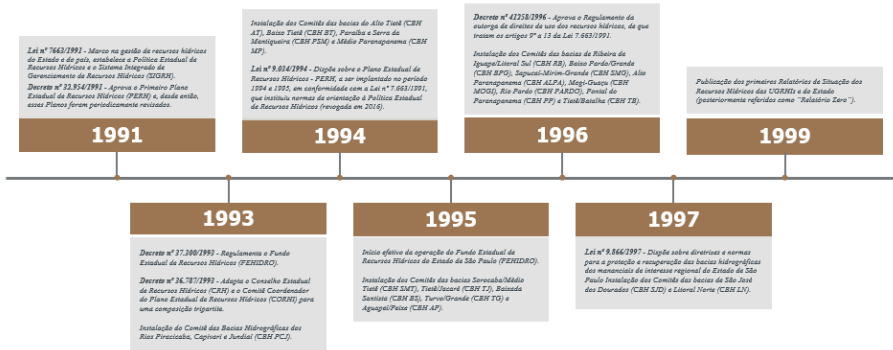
Lei nº 7663/1991 - Marco na gestão de recursos hídricos do Estado e do país, estabelece a Política Estadual de Recursos Hídricos e o Sistema Integrado de Gerenciamento de Recursos Hídricos (SIGRH).

Decreto nº 32.954/1991 - Aprova o Primeiro Plano Estadual de Recursos Hídricos (PERH) e, desde então, esses Planos foram periodicamente revisados.

1991

Instalação dos Comitês das bacias do Alto Tietê (CBH AT), Baixo Tietê (CBH BT), Paraíba e Serra da Mantiqueira (CBH PSM) e Médio Paranapanema (CBH MP).

Lei nº 9.034/1994 - Dispõe sobre o Plano Estadual de Recursos Hídricos - PERH, a ser implantado no período 1994 e 1995, em conformidade com a Lei nº 7.663/1991, que instituiu normas de orientação à Política Estadual de Recursos Hídricos (revogada em 2016).

1994

Decreto nº 41258/1996 - Aprova o Regulamento da outorga de direitos de uso dos recursos hídricos, de que tratam os artigos 9º a 13 da Lei 7.663/1991.

Instalação dos Comitês das bacias de Ribeira de Iguape/Litoral Sul (CBH RB), Baixo Pardo/Grande (CBH BPG), Sapucaí-Mirim-Grande (CBH SMG), Alto Paranapanema (CBH ALPA), Mogi-Guaçu (CBH MOGI), Rio Pardo (CBH PARDO), Pontal do Paranapanema (CBH PP) e Tietê/Batalha (CBH TB).

1996

Publicação dos primeiros Relatórios de Situação dos Recursos Hídricos das UGRHIs e do Estado (posteriormente referidos como "Relatório Zero").

1999

1993

Decreto nº 37.300/1993 - Regulamenta o Fundo Estadual de Recursos Hídricos (FEHIDRO).

Decreto nº 36.787/1993 - Adapta o Conselho Estadual de Recursos Hídricos (CRH) e o Comitê Coordenador do Plano Estadual de Recursos Hídricos (CORHI) para uma composição tripartite.

Instalação do Comitê das Bacias Hidrográficas dos Rios Piracicaba, Capivari e Jundiaí (CBH PCJ).

1995

Início efetivo da operação do Fundo Estadual de Recursos Hídricos do Estado de São Paulo (FEHIDRO).

Instalação dos Comitês das bacias Sorocaba/Médio Tietê (CBH SMT), Tietê/Jacaré (CBH TJ), Baixada Santista (CBH BS), Turvo/Grande (CBH TG) e Aguapeí/Peixe (CBH AP).

1997

Lei nº 9.866/1997 - Dispõe sobre diretrizes e normas para a proteção e recuperação das bacias hidrográficas dos mananciais de interesse regional do Estado de São Paulo Instalação dos Comitês das bacias de São José dos Dourados (CBH SJD) e Litoral Norte (CBH LN).